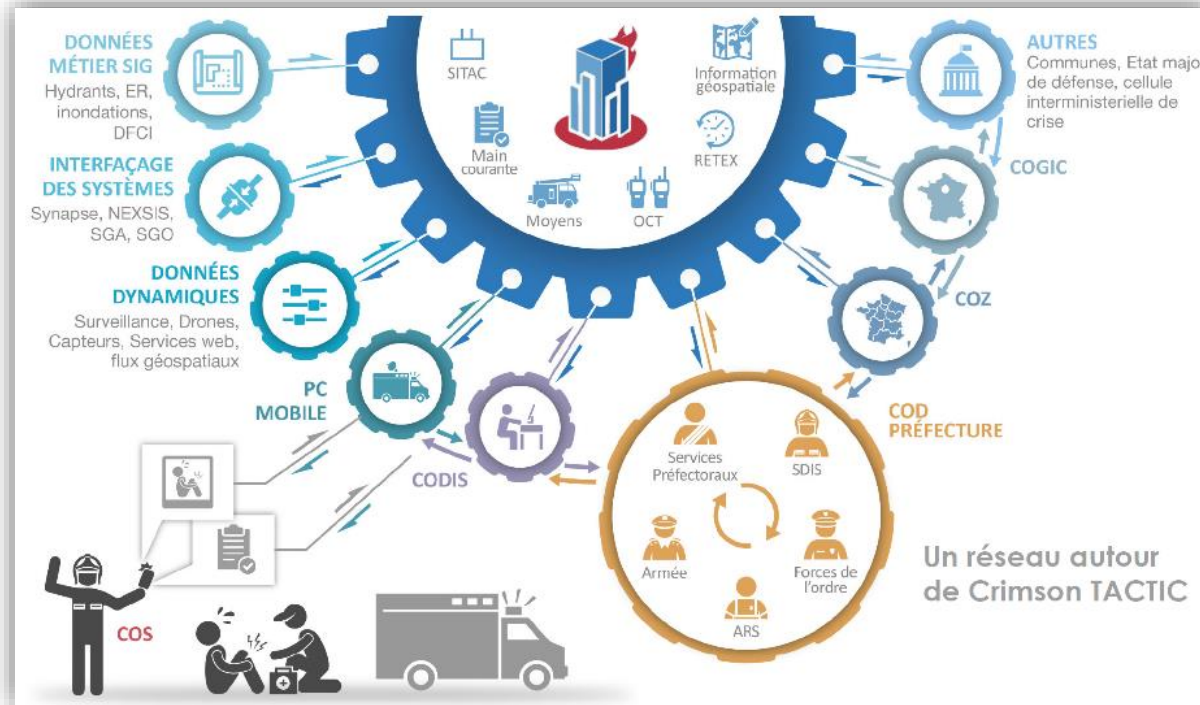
DONNÉES MÉTIER SIG
Hydrants, ER, inondations, DFCI

INTERFAÇAGE DES SYSTÈMES
Synapse, NEXSIS, SGA, SGO

DONNÉES DYNAMIQUES
Surveillance, Drones, Capteurs, Services web, flux géospatiaux

PC MOBILE

SITAC
Main courante
Moyens
OCT
Information géospatiale
RETEX

AUTRES
Communes, Etat majo de défense, cellule interministerielle de crise

COGIC

COZ

COD PRÉFECTURE

Services Préfectoraux
SDIS
Forces de l'ordre
ARS
Armée

CODIS

COS

Un réseau autour de Crimson TACTIC